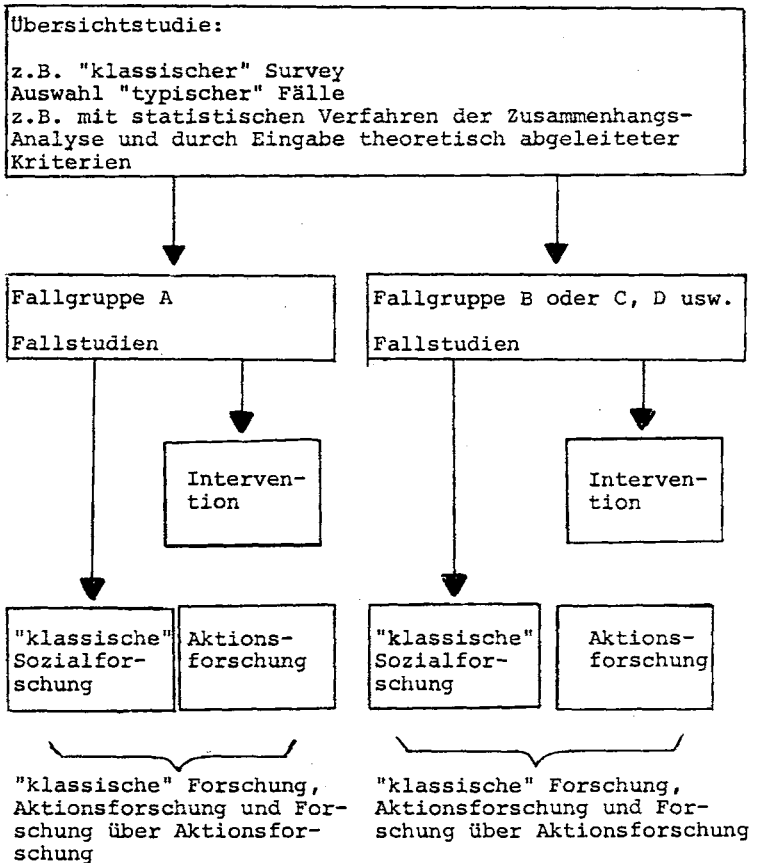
Übersichtstudie:

z.B. "klassischer" Survey
Auswahl "typischer" Fälle
z.B. mit statistischen Verfahren der Zusammenhangs-Analyse und durch Eingabe theoretisch abgeleiteter Kriterien

Fallgruppe A

Fallstudien

Intervention

"klassische" Sozialforschung

Aktionsforschung

"klassische" Forschung, Aktionsforschung und Forschung über Aktionsforschung

Fallgruppe B oder C, D usw.

Fallstudien

Intervention

"klassische" Sozialforschung

Aktionsforschung

"klassische" Forschung, Aktionsforschung und Forschung über Aktionsforschung